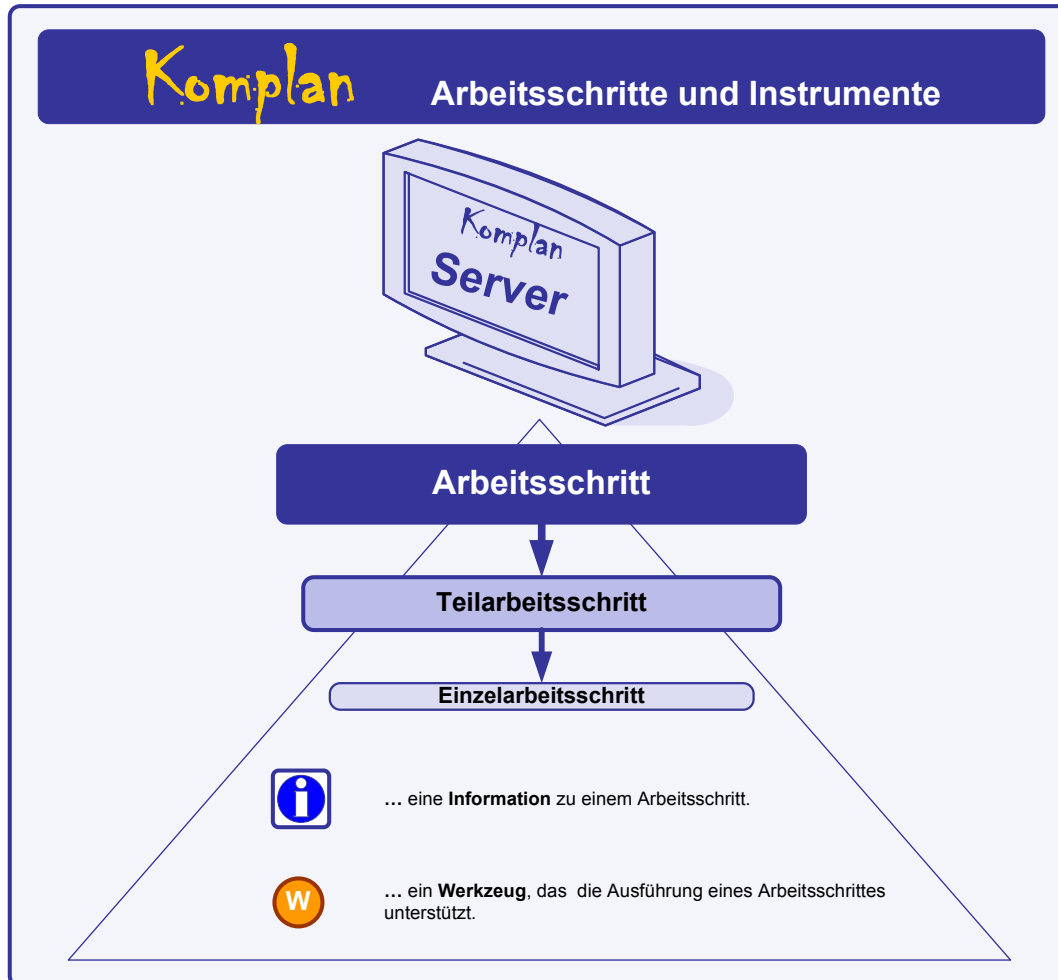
Komplan Arbeitsschritte und Instrumente

Komplan
Server

Arbeitsschritt

Teilarbeitsschritt

Einzelarbeitsschritt

i … eine **Information** zu einem Arbeitsschritt.

W … ein **Werkzeug**, das die Ausführung eines Arbeitsschrittes unterstützt.